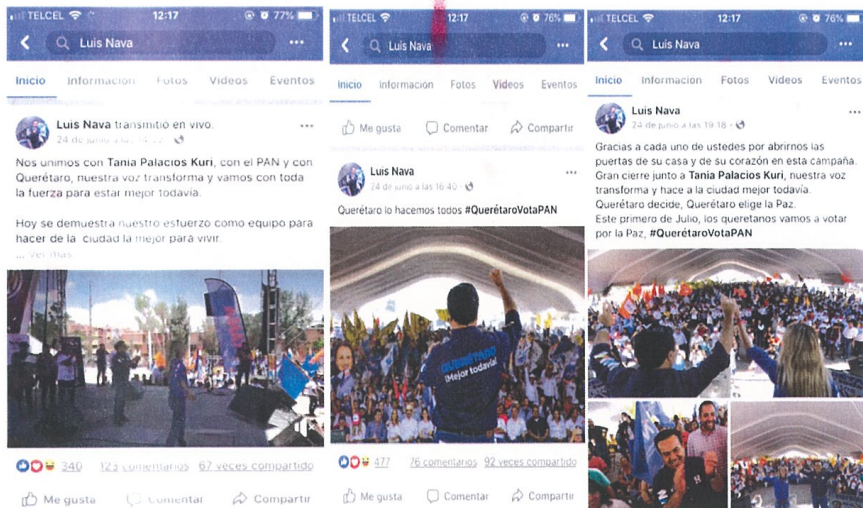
TELCEL 12:17 77%
Luis Nava ...
Inicio Información Fotos Videos Eventos

Luis Nava transmitió en vivo.
24 de junio a las 1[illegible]

Nos unimos con Tania Palacios Kuri, con el PAN y con Querétaro, nuestra voz transforma y vamos con toda la fuerza para estar mejor todavía.

Hoy se demuestra nuestro esfuerzo como equipo para hacer de la ciudad la mejor para vivir.
... Ver más

340 123 comentarios 67 veces compartido

Me gusta Comentar Compartir

TELCEL 12:17 76%
Luis Nava ...
Inicio Información Fotos Videos Eventos

Me gusta Comentar Compartir

Luis Nava
24 de junio a las 16:40

Querétaro lo hacemos todos #QuerétaroVotaPAN

¡Mejor todavía!

477 76 comentarios 92 veces compartido

Me gusta Comentar Compartir

TELCEL 12:17 76%
Luis Nava ...
Inicio Información Fotos Videos Eventos

Luis Nava
24 de junio a las 19:18

Gracias a cada uno de ustedes por abrirnos las puertas de su casa y de su corazón en esta campaña. Gran cierre junto a Tania Palacios Kuri, nuestra voz transforma y hace a la ciudad mejor todavía. Querétaro decide, Querétaro elige la Paz.
Este primero de Julio, los queretanos vamos a votar por la Paz, #QuerétaroVotaPAN